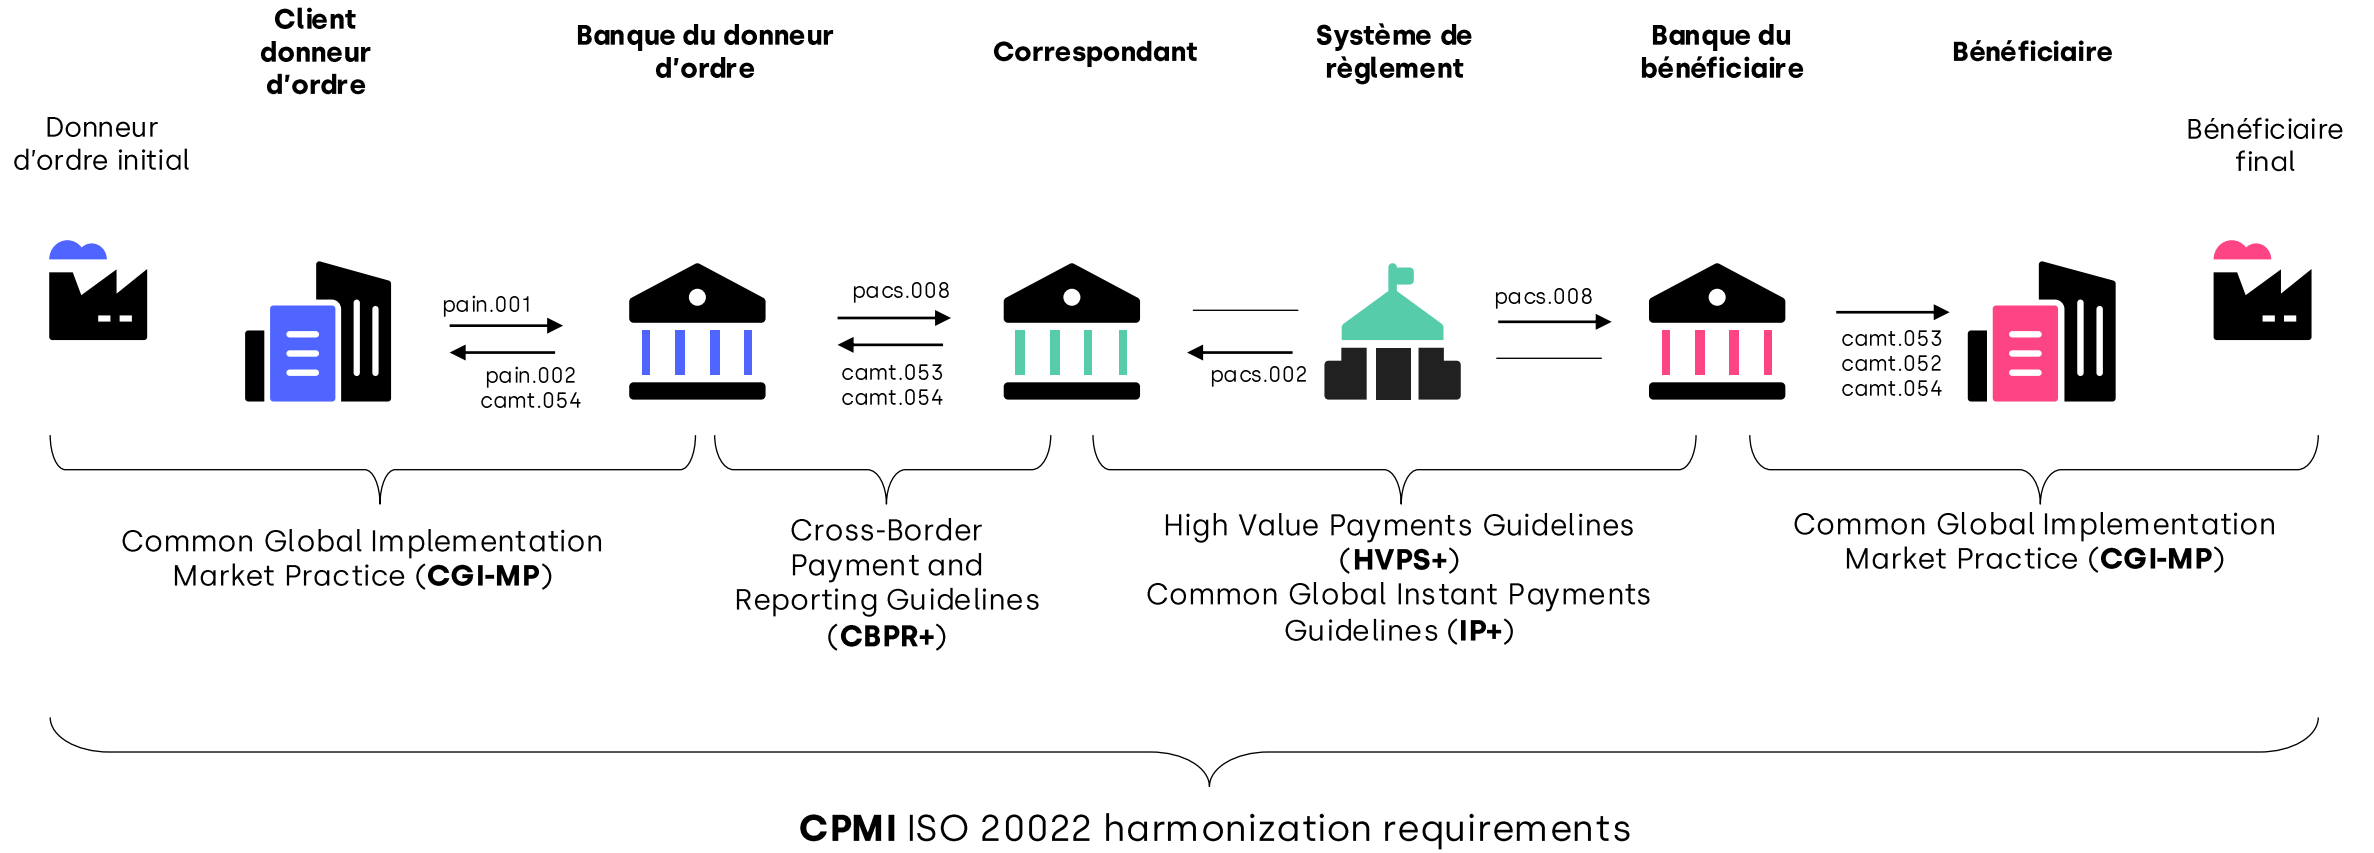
Client donneur d’ordre

Banque du donneur d’ordre

Correspondant

Système de règlement

Banque du bénéficiaire

Bénéficiaire

Donneur d’ordre initial

Bénéficiaire final

pain.001

pain.002
camt.054

pacs.008

camt.053
camt.054

pacs.002

pacs.008

camt.053
camt.052
camt.054

Common Global Implementation Market Practice (**CGI-MP**)

Cross-Border Payment and Reporting Guidelines (**CBPR+**)

High Value Payments Guidelines (**HVPS+**)
Common Global Instant Payments Guidelines (**IP+**)

Common Global Implementation Market Practice (**CGI-MP**)

**CPMI** ISO 20022 harmonization requirements